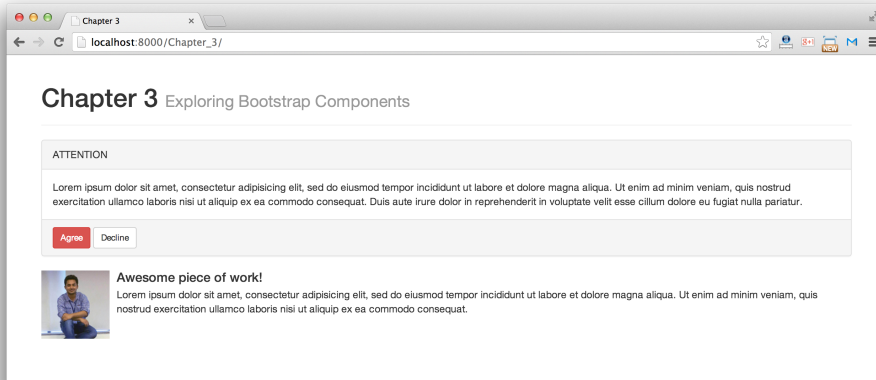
Chapter 3

localhost:8000/Chapter_3/

Chapter 3 Exploring Bootstrap Components

ATTENTION

Lorem ipsum dolor sit amet, consectetur adipisicing elit, sed do eiusmod tempor incididunt ut labore et dolore magna aliqua. Ut enim ad minim veniam, quis nostrud exercitation ullamco laboris nisi ut aliquip ex ea commodo consequat. Duis aute irure dolor in reprehenderit in voluptate velit esse cillum dolore eu fugiat nulla pariatur.

Agree Decline

Awesome piece of work!

Lorem ipsum dolor sit amet, consectetur adipisicing elit, sed do eiusmod tempor incididunt ut labore et dolore magna aliqua. Ut enim ad minim veniam, quis nostrud exercitation ullamco laboris nisi ut aliquip ex ea commodo consequat.